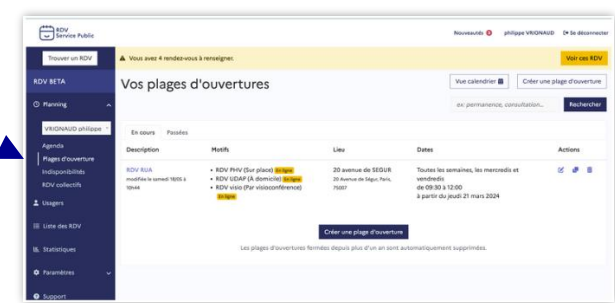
RDV Service Public

Nouveautés 0 philippe VRIGNAUD Se déconnecter

Trouver un RDV

Vous avez 4 rendez-vous à renseigner.

Voir ces RDV

RDV BETA

Planning

VRIGNAUD philippe

Agenda

Plages d'ouverture

Indisponibilités

RDV collectifs

Usagers

Liste des RDV

Statistiques

Paramètres

Support

Vos plages d'ouvertures

Vue calendrier

Créer une plage d'ouverture

ex: permanence, consultation...

Rechercher

En cours Passées

| Description | Motifs | Lieu | Dates | Actions |
|---|---|---|---|---|
| RDV RUA modifiée le samedi 18/05 à 10h48 | • RDV PHV (Sur place) En ligne • RDV UDAP (A domicile) En ligne • RDV visio (Par visioconférence) En ligne | 20 avenue de SEGUR 20 Avenue de Ségur, Paris, 75007 | Toutes les semaines, les mercredis et vendredis de 09:30 à 12:00 à partir du jeudi 21 mars 2024 | |

Créer une plage d'ouverture

Les plages d'ouvertures fermées depuis plus d'un an sont automatiquement supprimées.